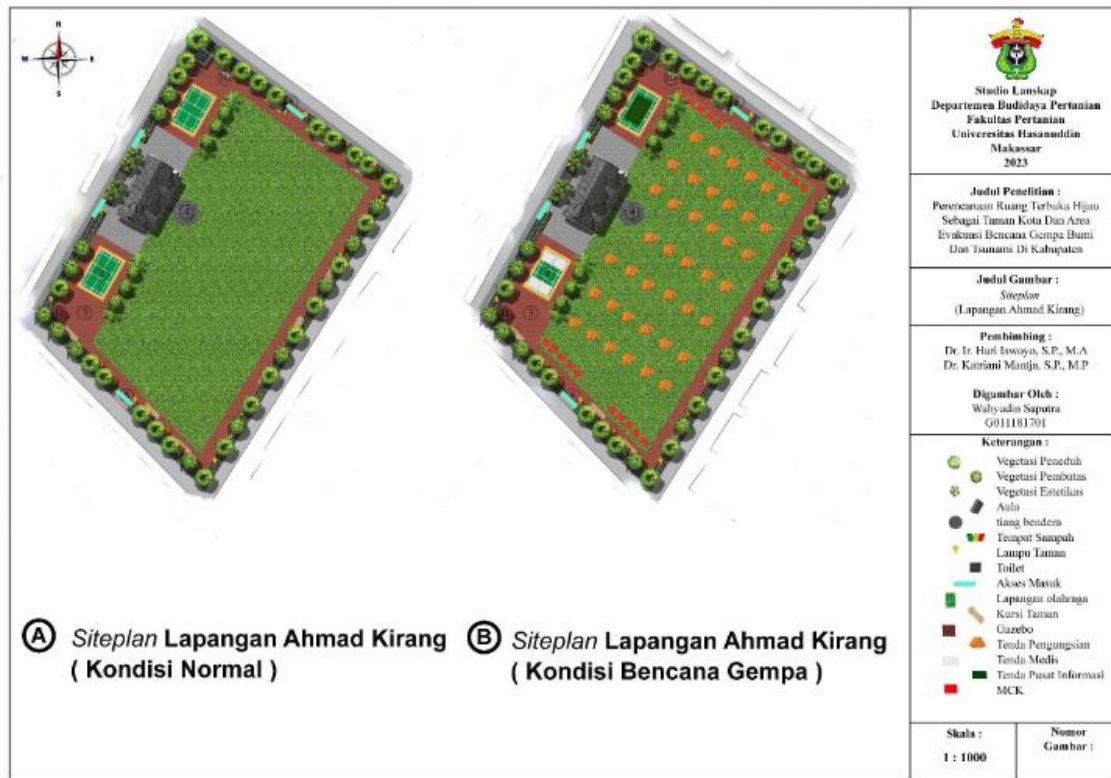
N
W
E
S

Studio Lanskap
Departemen Budidaya Pertanian
Fakultas Pertanian
Universitas Hasanuddin
Makassar
2023

Judul Penelitian :
Perencanaan Ruang Terbuka Hijau Sebagai Taman Kota Dan Area Evakuasi Bencana Gempa Bumi Dan Tsunami Di Kabupaten

Judul Gambar :
Siteplan
(Lapangan Ahmad Kirang)

Pembimbing :
Dr. Ir. Hari Iswoyo, S.P., M.A
Dr. Katriani Mantja, S.P., M.P

Digambar Oleh :
Wahyudin Saputra
G011181701

Keterangan :
Vegetasi Peneduh
Vegetasi Pembatas
Vegetasi Estetikas
Aula
tiang bendera
Tempat Sampah
Lampu Taman
Toilet
Akses Masuk
Lapangan olahraga
Kursi Taman
Gazebo
Tenda Pengungsian
Tenda Medis
Tenda Pusat Informasi
MCK

Skala :
1 : 1000

Nomor Gambar :

A Siteplan Lapangan Ahmad Kirang
( Kondisi Normal )

B Siteplan Lapangan Ahmad Kirang
( Kondisi Bencana Gempa )